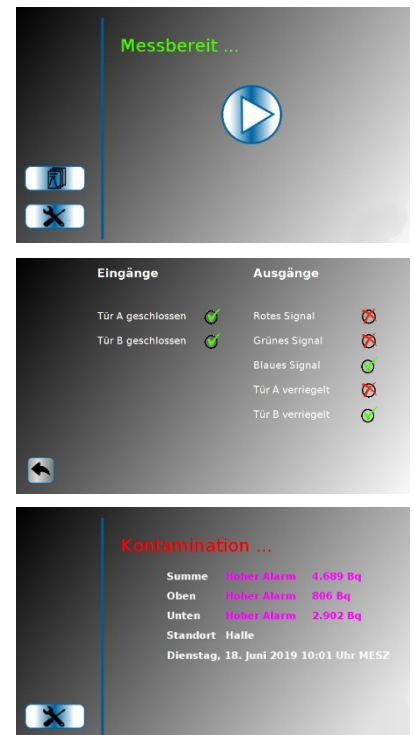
Messbereit ...

Eingänge

Tür A geschlossen

Tür B geschlossen

Ausgänge

Rotes Signal

Grünes Signal

Blaues Signal

Tür A verriegelt

Tür B verriegelt

Kontamination ...

| | | |
|---|---|---|
| Summe | Hoher Alarm | 4.689 Bq |
| Oben | Hoher Alarm | 806 Bq |
| Unten | Hoher Alarm | 2.902 Bq |
| Standort | Halle | |

Dienstag, 18. Juni 2019 10:01 Uhr MESZ